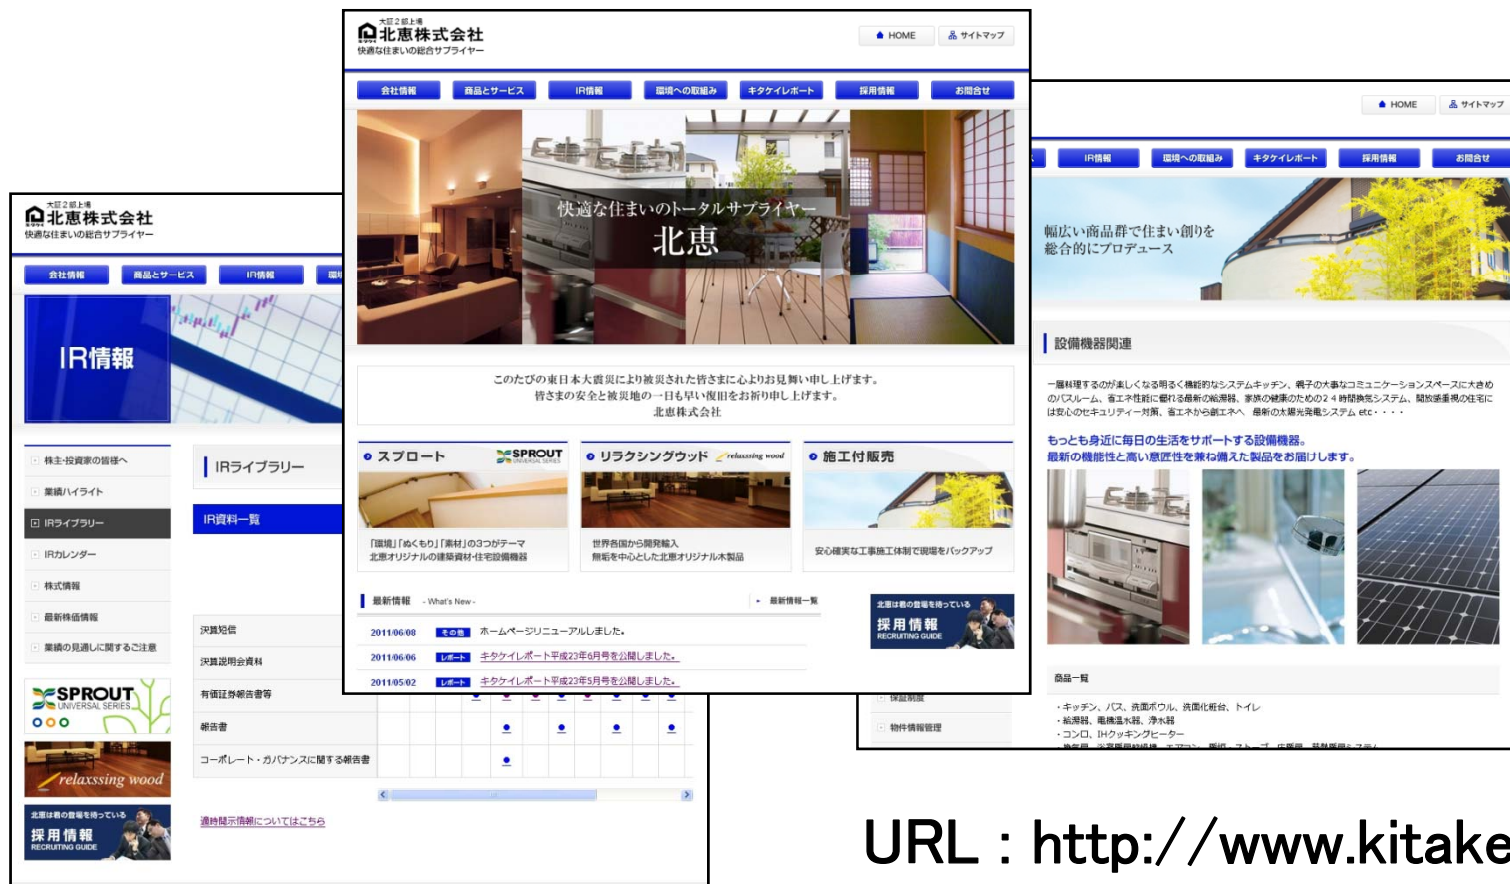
大証2部上場
北恵株式会社
快適な住まいの総合サプライヤー

HOME
サイトマップ

会社情報
商品とサービス
IR情報
環境への取組み
キタケイレポート
採用情報
お問合せ

快適な住まいのトータルサプライヤー
北恵

このたびの東日本大震災により被災された皆さまに心よりお見舞い申し上げます。
皆さまの安全と被災地の一日も早い復旧をお祈り申し上げます。
北恵株式会社

スプロート
SPROUT UNIVERSAL SERIES
「環境」「ぬくもり」「素材」の3つがテーマ
北恵オリジナルの建築資材・住宅設備機器

リラクシングウッド
relaxssing wood
世界各国から開発輸入
無垢を中心とした北恵オリジナル木製品

施工付販売
安心確実な工事施工体制で現場をバックアップ

最新情報 - What's New -
最新情報一覧
2011/06/08 その他 ホームページリニューアルしました。
2011/06/06 レポート キタケイレポート平成23年6月号を公開しました。
2011/05/02 レポート キタケイレポート平成23年5月号を公開しました。

北恵は君の登場を待っている
採用情報
RECRUITING GUIDE

大証2部上場
北恵株式会社
快適な住まいの総合サプライヤー

会社情報
商品とサービス
IR情報

IR情報

株主・投資家の皆様へ
業績ハイライト
IRライブラリー
IRカレンダー
株式情報
最新株価情報
業績の見通しに関するご注意

IRライブラリー
IR資料一覧
決算短信
決算説明会資料
有価証券報告書等
報告書
コーポレート・ガバナンスに関する報告書
適時開示情報についてはこちら

SPROUT
UNIVERSAL SERIES
relaxssing wood
北恵は君の登場を待っている
採用情報
RECRUITING GUIDE

HOME
サイトマップ
IR情報
環境への取組み
キタケイレポート
採用情報
お問合せ

幅広い商品群で住まい創りを
総合的にプロデュース

設備機器関連

一層料理するのが楽しくなる明るく機能的なシステムキッチン、親子の大事なコミュニケーションスペースに大きめのバスルーム、省エネ性能に優れる最新の給湯器、家族の健康のための24時間換気システム、開放感重視の住宅にはは安心のセキュリティー対策、省エネから創エネへ 最新の太陽光発電システム etc・・・

もっとも身近に毎日の生活をサポートする設備機器。
最新の機能性と高い意匠性を兼ね備えた製品をお届けします。

商品一覧
・キッチン、バス、洗面ボウル、洗面化粧台、トイレ
・給湯器、電機温水器、浄水器
・コンロ、IHクッキングヒーター

保証制度
物件情報管理

URL：http://www.kitake